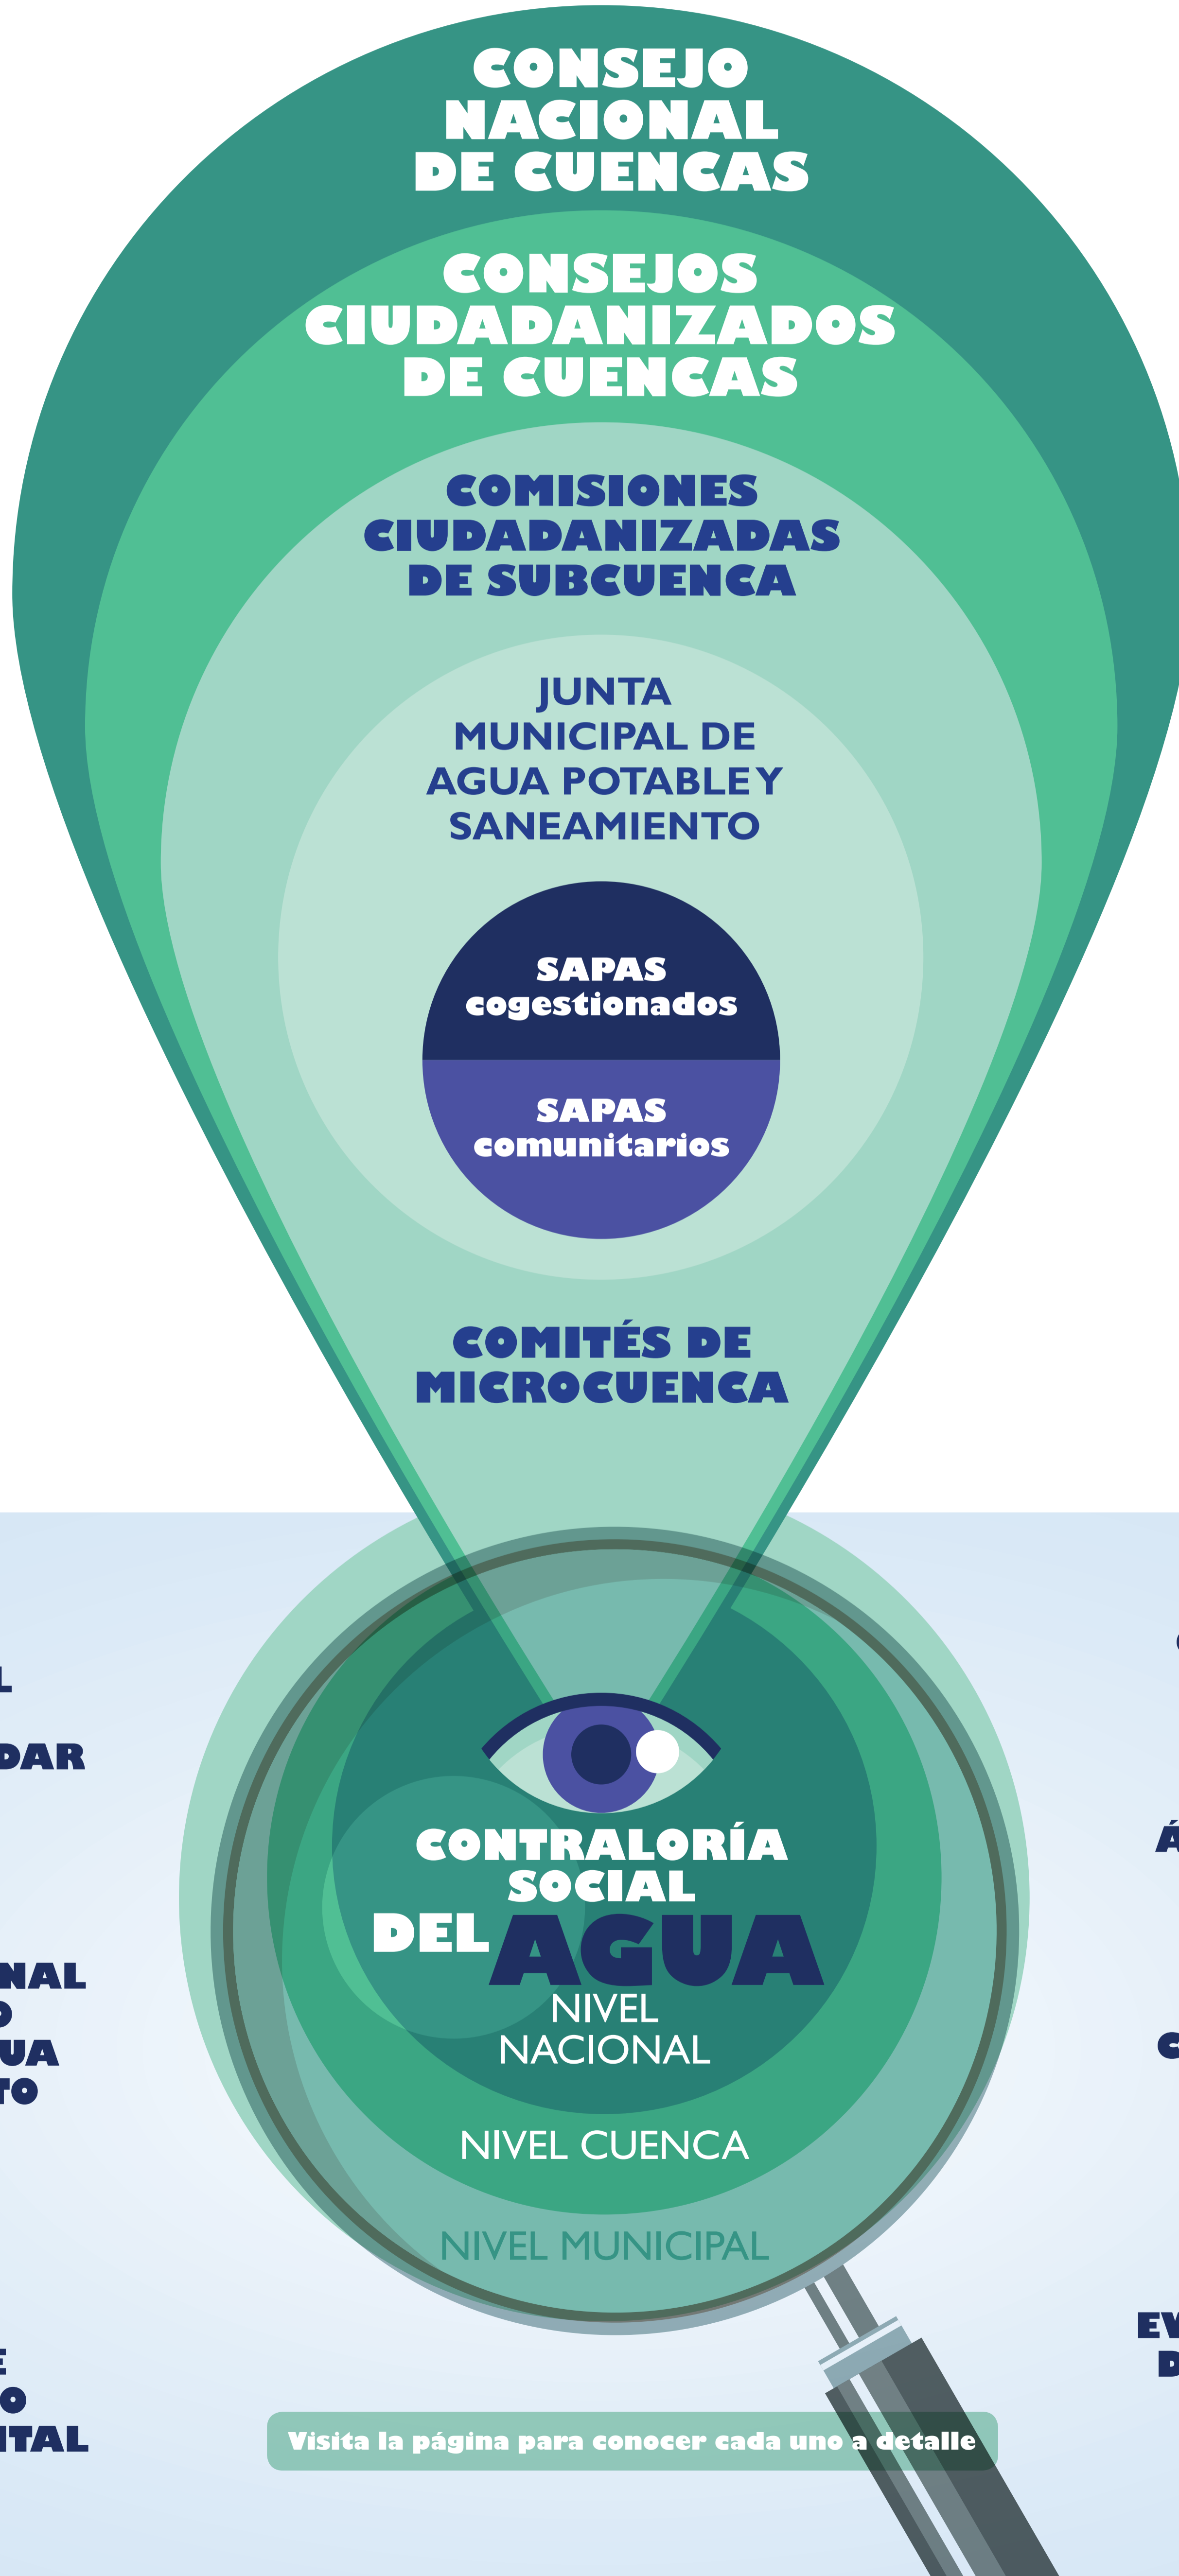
CONSEJO NACIONAL DE CUENCAS

CONSEJOS CIUDADANIZADOS DE CUENCAS

COMISIONES CIUDADANIZADAS DE SUBCUENCA

JUNTA MUNICIPAL DE AGUA POTABLE Y SANEAMIENTO

SAPAS cogestionados

SAPAS comunitarios

COMITÉS DE MICROCUENCA

L

DAR

NAL
O
UA
TO

E
O
ITAL

CONTRALORÍA SOCIAL DEL AGUA

NIVEL NACIONAL

NIVEL CUENCA

NIVEL MUNICIPAL

Á

C

EV
D

Visita la página para conocer cada uno a detalle